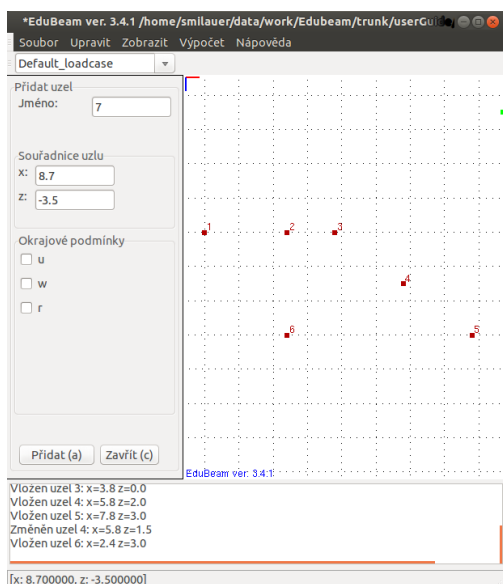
*EduBeam ver. 3.4.1 /home/smilauer/data/work/Edubeam/trunk/userGu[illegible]

Soubor Upravit Zobrazit Výpočet Nápověda

Default_loadcase

Přidat uzel
Jméno: 7

Souřadnice uzlu
x: 8.7
z: -3.5

Okrajové podmínky
u
w
r

Přidat (a) Zavřít (c)

1
2
3
4
5
6

EduBeam ver. 3.4.1

Vložen uzel 3: x=3.8 z=0.0
Vložen uzel 4: x=5.8 z=2.0
Vložen uzel 5: x=7.8 z=3.0
Změněn uzel 4: x=5.8 z=1.5
Vložen uzel 6: x=2.4 z=3.0

[x: 8.700000, z: -3.500000]